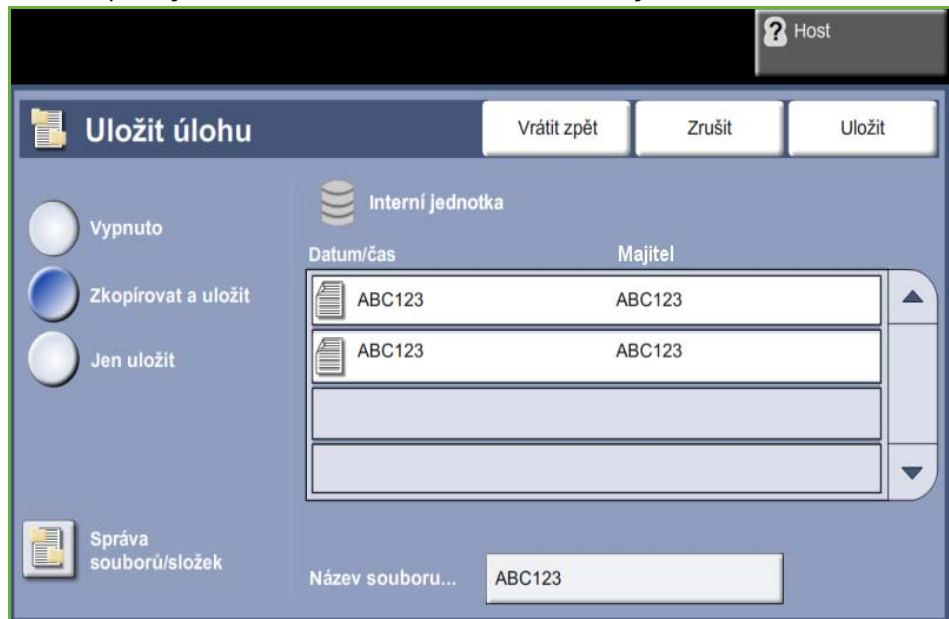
Host

Uložit úlohu

Vrátit zpět

Zrušit

Uložit

Vypnuto

Zkopírovat a uložit

Jen uložit

Interní jednotka

| Datum/čas | Majitel |
|---|---|
| ABC123 | ABC123 |
| ABC123 | ABC123 |

Správa souborů/složek

Název souboru...

ABC123